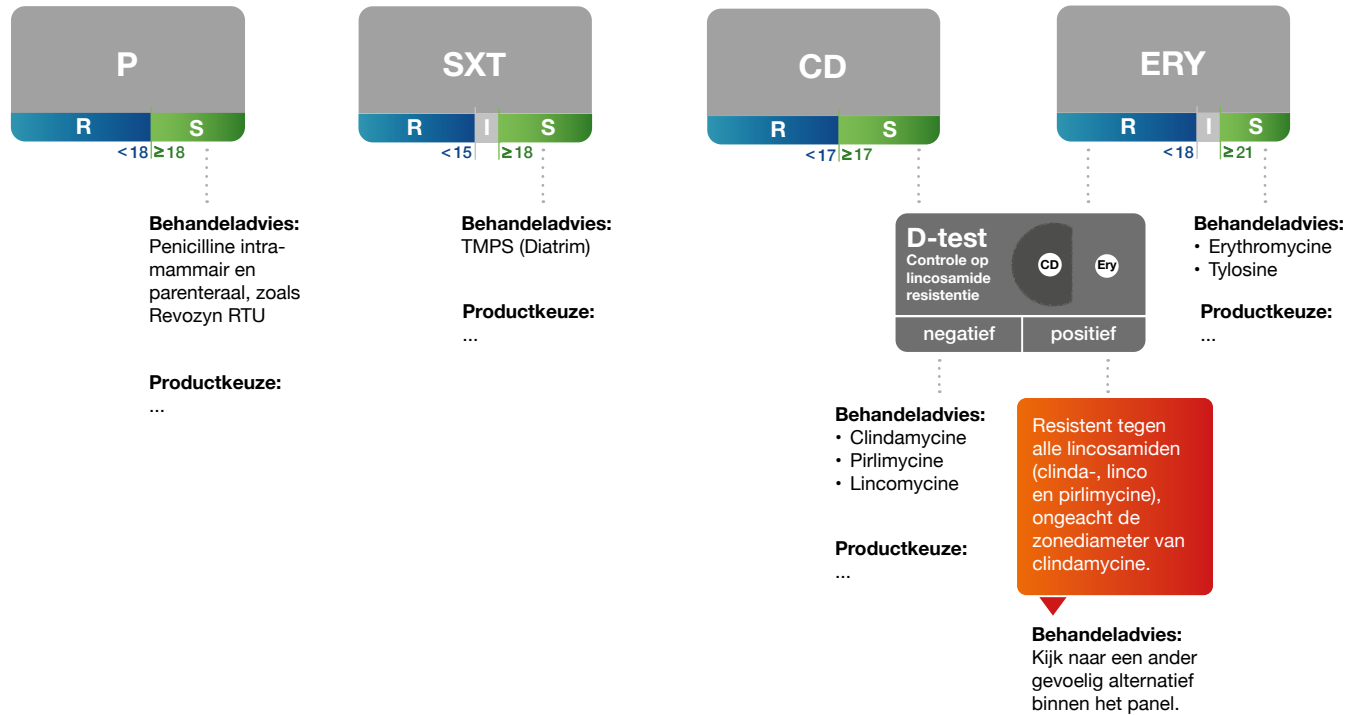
P

R S

< 18 ≥ 18

Behandeladvies:
Penicilline intramammair en parenteraal, zoals Revozyn RTU

Productkeuze:
...

SXT

R I S

< 15 ≥ 18

Behandeladvies:
TMPS (Diatrim)

Productkeuze:
...

CD

R S

< 17 ≥ 17

D-test
Controle op lincosamide resistentie

CD Ery

negatief positief

Behandeladvies:
• Clindamycine
• Pirlimycine
• Lincomycine

Productkeuze:
...

Resistent tegen alle lincosamiden (clinda-, linco en pirlimycine), ongeacht de zonediameter van clindamycine.

Behandeladvies:
Kijk naar een ander gevoelig alternatief binnen het panel.

ERY

R I S

< 18 ≥ 21

Behandeladvies:
• Erythromycine
• Tylosine

Productkeuze:
...